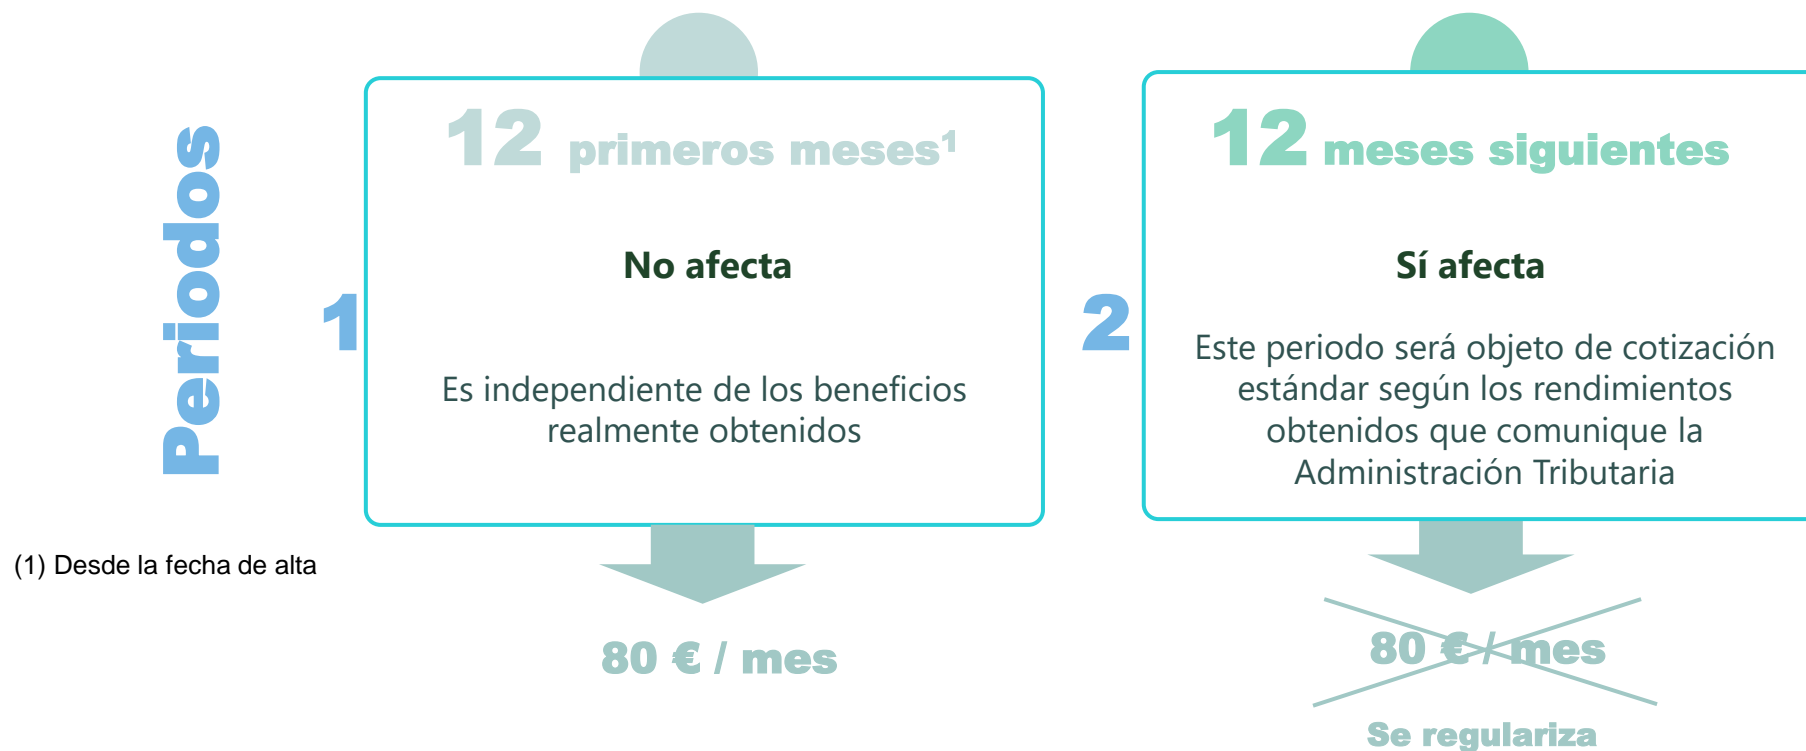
Periodos

1

12 primeros meses$^1$

No afecta

Es independiente de los beneficios realmente obtenidos

80 € / mes

2

12 meses siguientes

Sí afecta

Este periodo será objeto de cotización estándar según los rendimientos obtenidos que comunique la Administración Tributaria

80 € / mes

Se regulariza

(1) Desde la fecha de alta